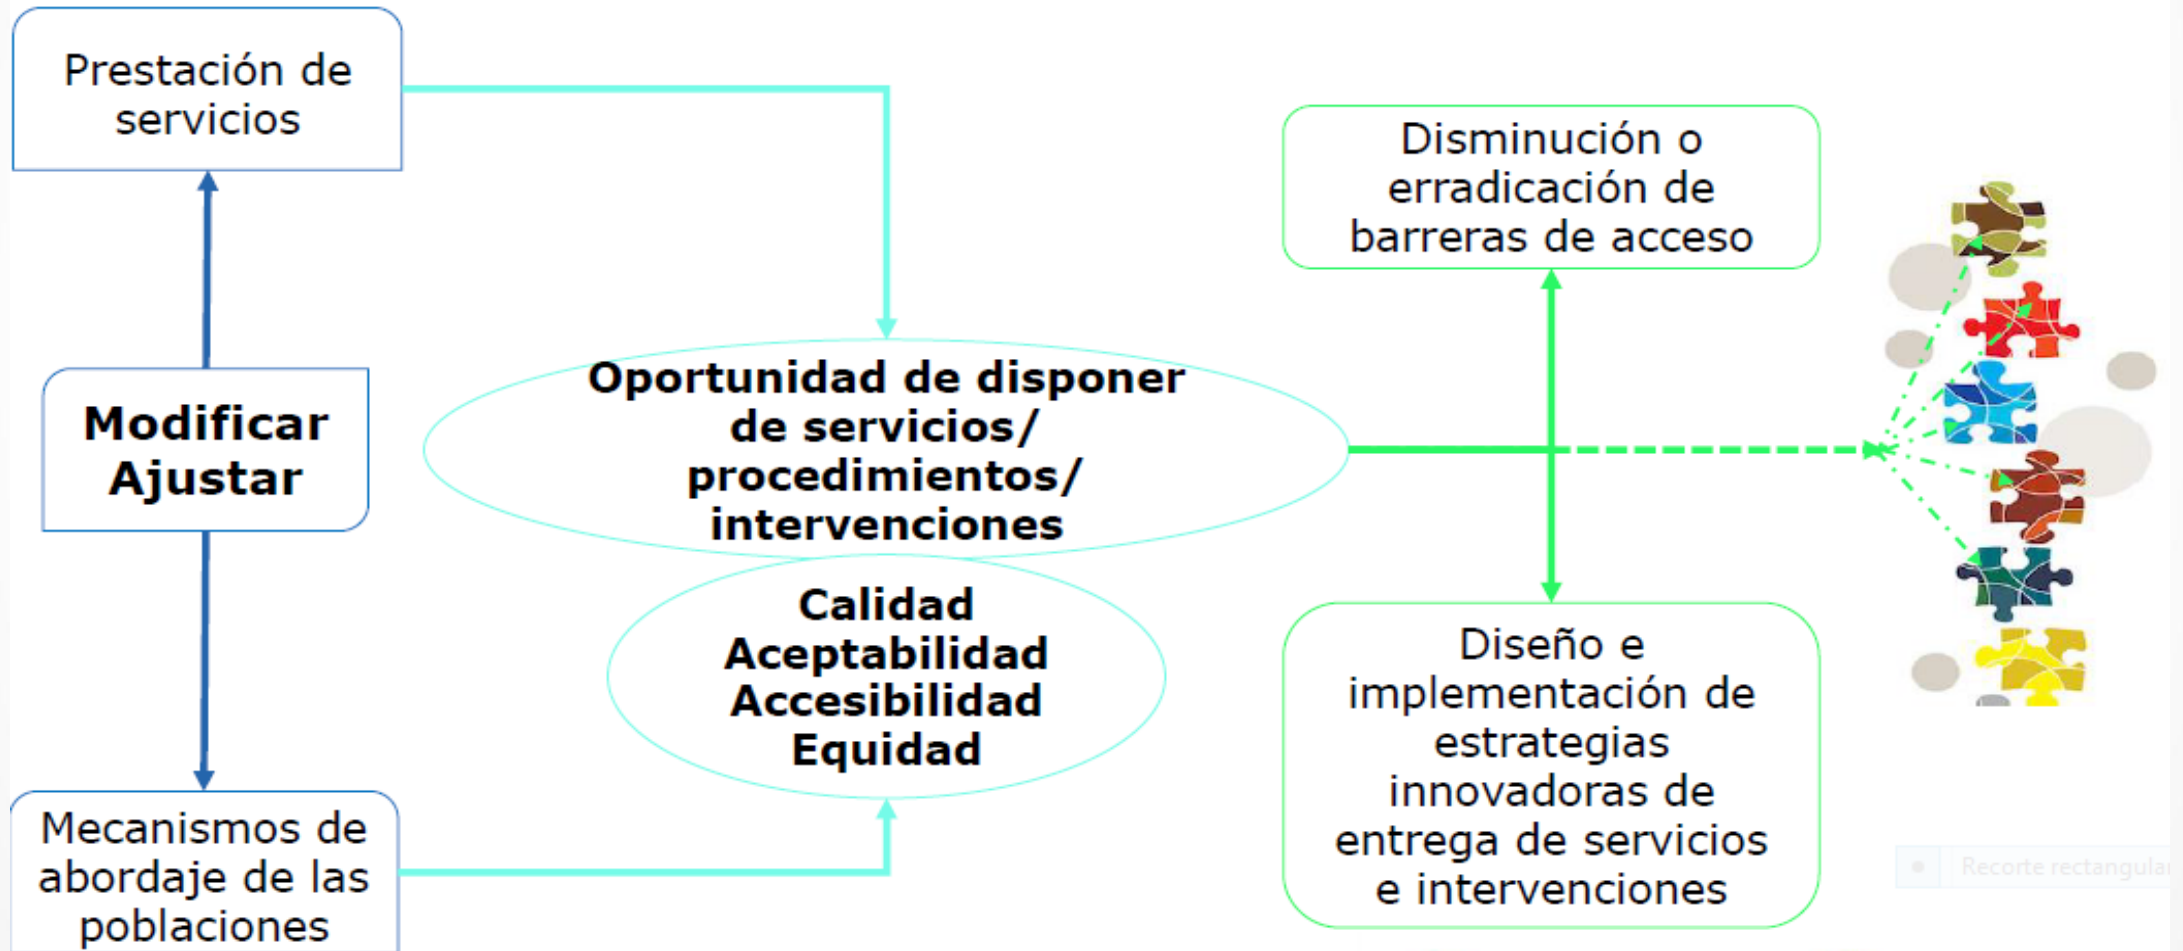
Prestación de servicios

Modificar
Ajustar

Mecanismos de abordaje de las poblaciones

Oportunidad de disponer de servicios/ procedimientos/ intervenciones

Calidad
Aceptabilidad
Accesibilidad
Equidad

Disminución o erradicación de barreras de acceso

Diseño e implementación de estrategias innovadoras de entrega de servicios e intervenciones

Recorte rectangular